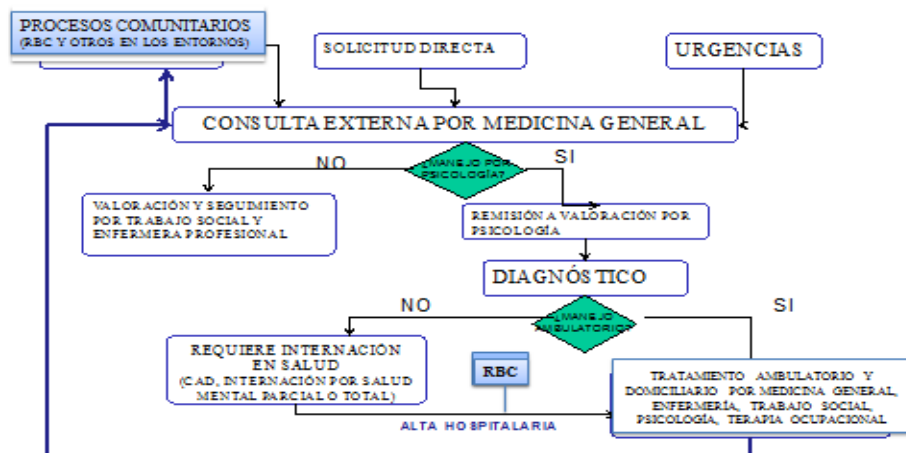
PROCESOS COMUNITARIOS
(RBC Y OTROS EN LOS ENTORNOS)

SOLICITUD DIRECTA

URGENCIAS

CONSULTA EXTERNA POR MEDICINA GENERAL

NO

¿MANEJO POR PSICOLOGÍA?

SI

VALORACIÓN Y SEGUIMIENTO POR TRABAJO SOCIAL Y ENFERMERA PROFESIONAL

REMISIÓN A VALORACIÓN POR PSICOLOGÍA

DIAGNÓSTICO

NO

¿MANEJO AMBULATORIO?

SI

REQUIERE INTERNACIÓN EN SALUD
(CAD, INTERNACIÓN POR SALUD MENTAL PARCIAL O TOTAL)

RBC

TRATAMIENTO AMBULATORIO Y DOMICILIARIO POR MEDICINA GENERAL, ENFERMERÍA, TRABAJO SOCIAL, PSICOLOGÍA, TERAPIA OCUPACIONAL

ALTA HOSPITALARIA